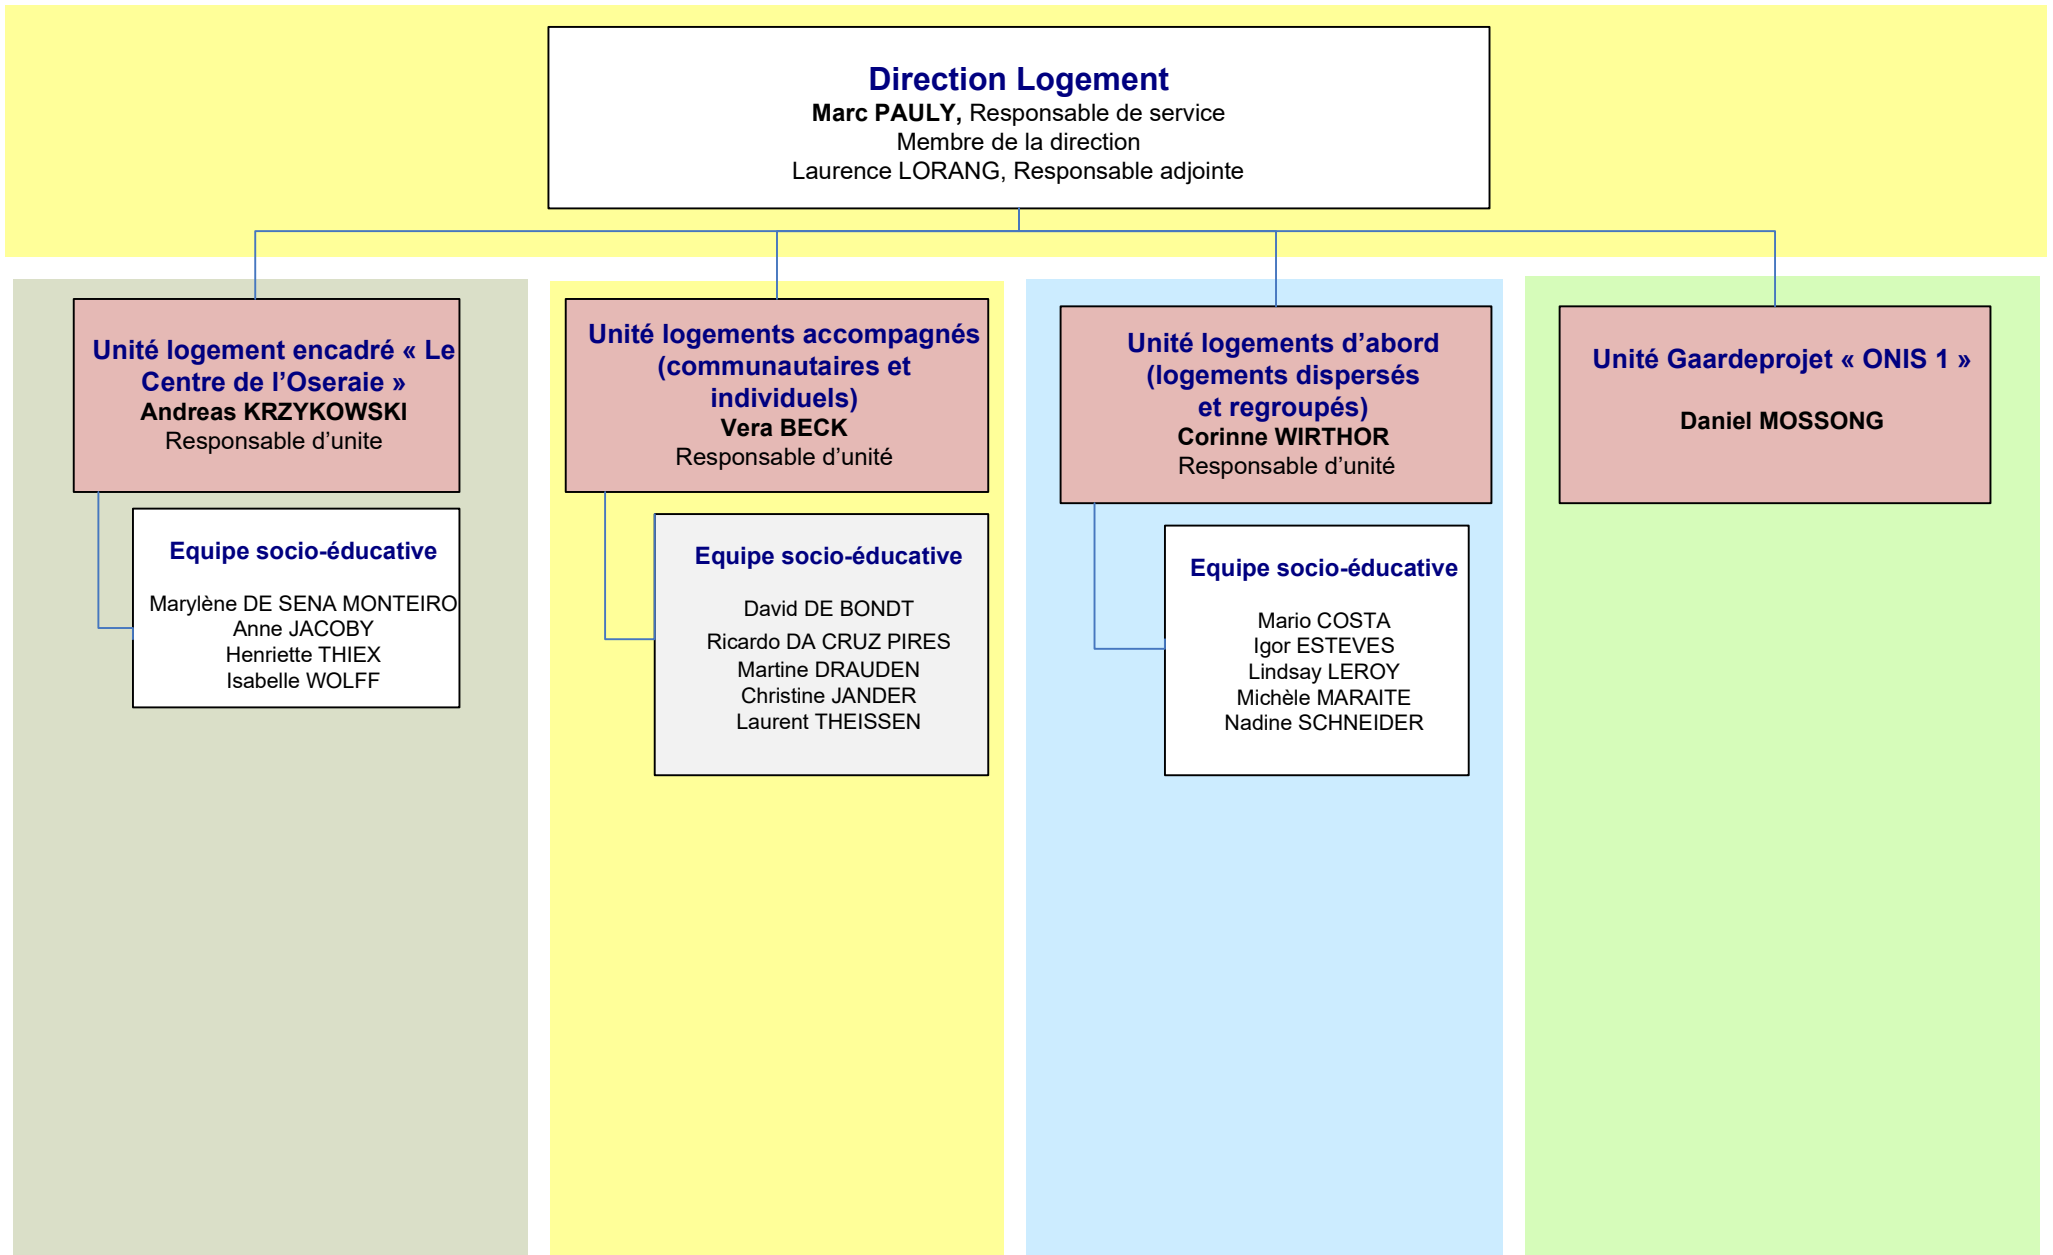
Direction Logement
Marc PAULY, Responsable de service
Membre de la direction
Laurence LORANG, Responsable adjointe

Unité logement encadré « Le Centre de l'Oseraie »
Andreas KRZYKOWSKI
Responsable d'unite

Equipe socio-éducative

Marylène DE SENA MONTEIRO
Anne JACOBY
Henriette THIEX
Isabelle WOLFF

Unité logements accompagnés (communautaires et individuels)
Vera BECK
Responsable d'unité

Equipe socio-éducative

David DE BONDT
Ricardo DA CRUZ PIRES
Martine DRAUDEN
Christine JANDER
Laurent THEISSEN

Unité logements d'abord (logements dispersés et regroupés)
Corinne WIRTHOR
Responsable d'unité

Equipe socio-éducative

Mario COSTA
Igor ESTEVES
Lindsay LEROY
Michèle MARAITE
Nadine SCHNEIDER

Unité Gaardeprojet « ONIS 1 »

Daniel MOSSONG